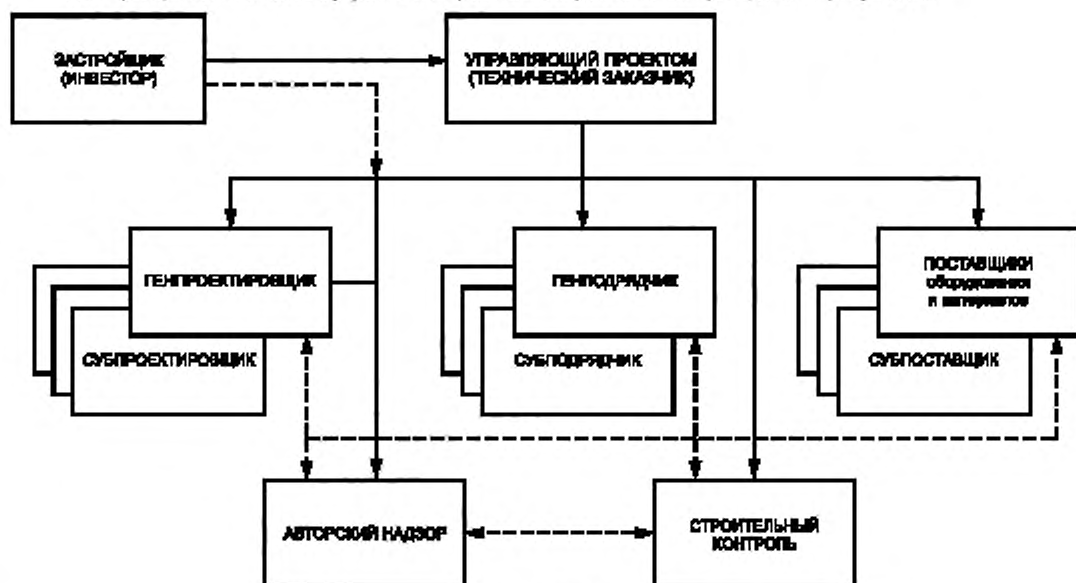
ЗАСТРОЙЩИК (ИНВЕСТОР)

УПРАВЛЯЮЩИЙ ПРОЕКТОМ (ТЕХНИЧЕСКИЙ ЗАКАЗЧИК)

ГЕНПРОЕКТИРОВЩИК

СУБПРОЕКТИРОВЩИК

ГЕНПОДРЯДЧИК

СУБПОДРЯДЧИК

ПОСТАВЩИКИ оборудования и материалов

СУБПОСТАВЩИК

АВТОРСКИЙ НАДЗОР

СТРОИТЕЛЬНЫЙ КОНТРОЛЬ